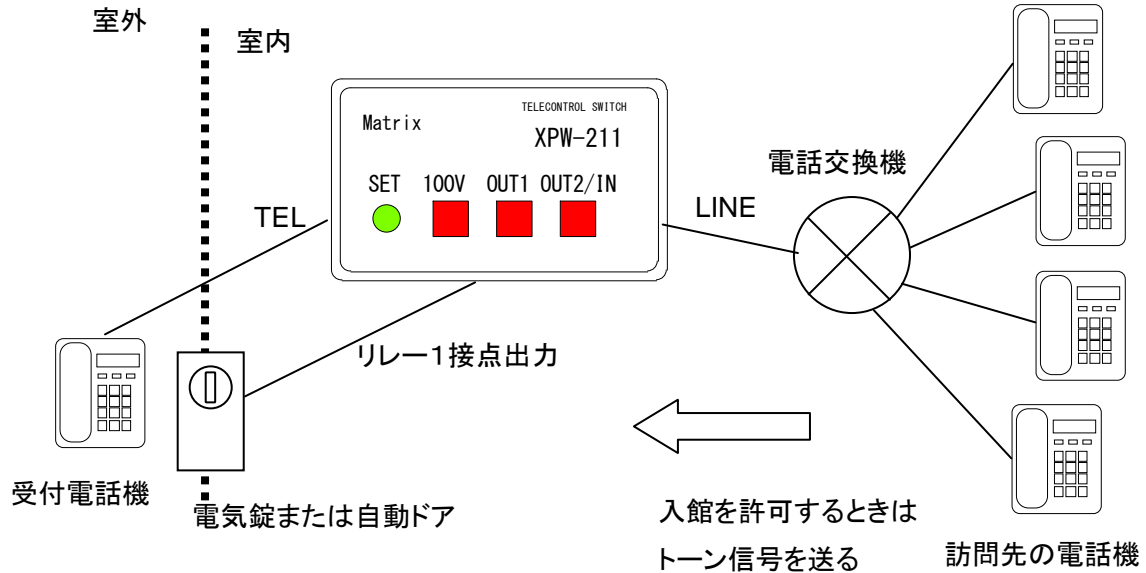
室外

室内

TELECONTROL SWITCH

Matrix

XPW-211

SET 100V OUT1 OUT2/IN

TEL

LINE

電話交換機

リレー1接点出力

受付電話機

電気錠または自動ドア

入館を許可するときは

トーン信号を送る

訪問先の電話機